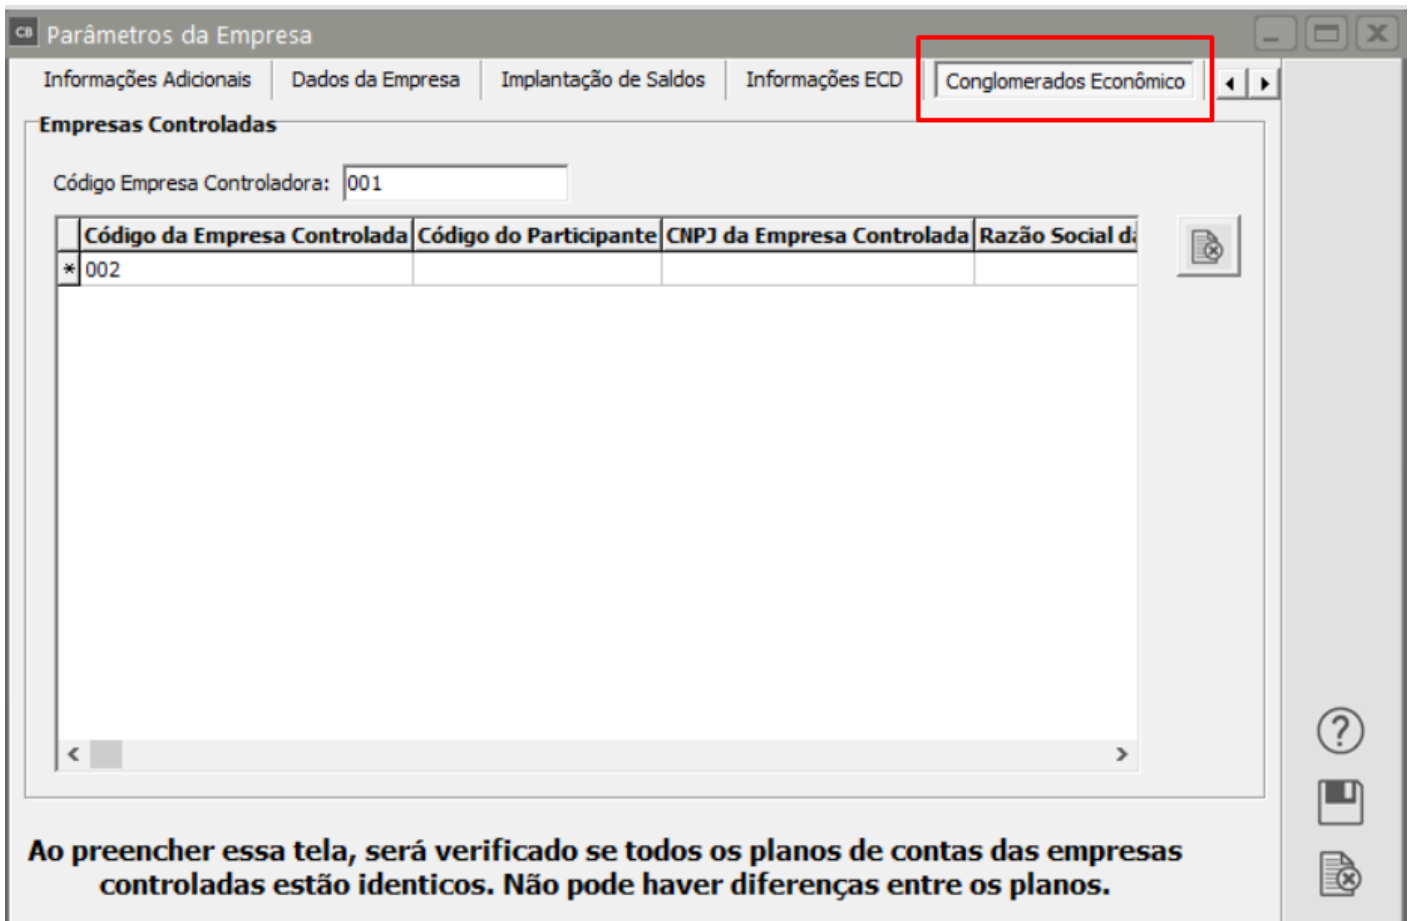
CB Parâmetros da Empresa

Informações Adicionais | Dados da Empresa | Implantação de Saldos | Informações ECD | Conglomerados Econômico

Empresas Controladas

Código Empresa Controladora: 001

| | Código da Empresa Controlada | Código do Participante | CNPJ da Empresa Controlada | Razão Social d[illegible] |
|---|---|---|---|---|
| * | 002 | | | |

Ao preencher essa tela, será verificado se todos os planos de contas das empresas controladas estão identicos. Não pode haver diferenças entre os planos.